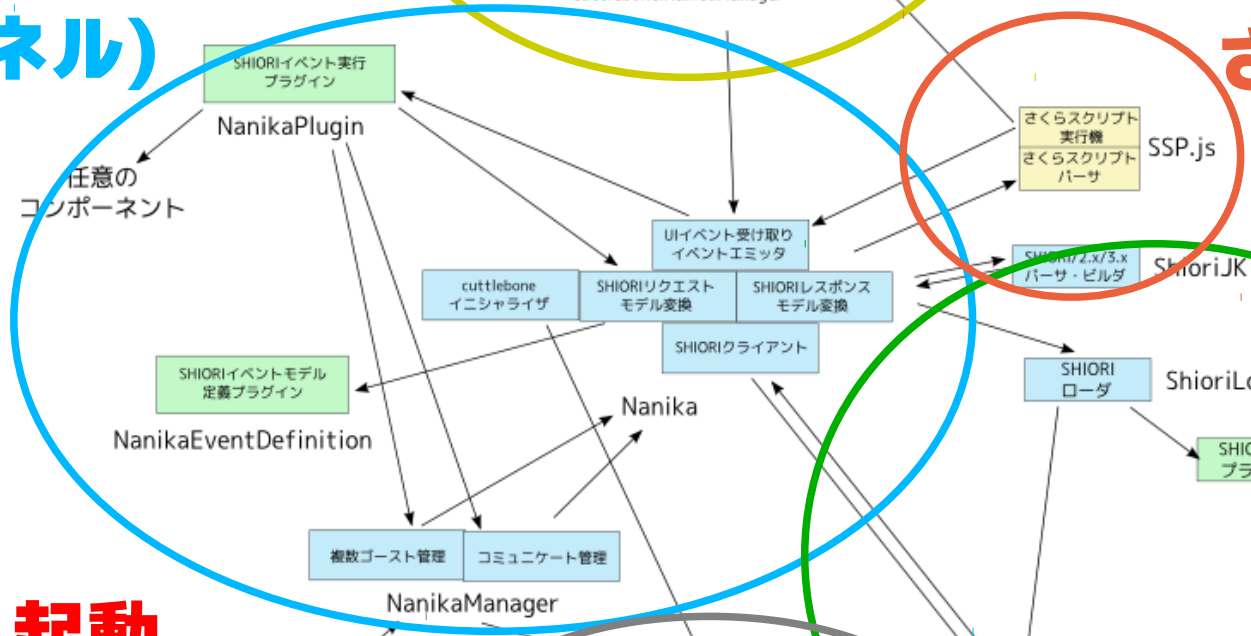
ネル)

SHIORIイベント実行プラグイン

NanikaPlugin

任意のコンポーネント

さくらスクリプト実行機

さくらスクリプトパーサ

SSP.js

UIイベント受け取りイベントエミッタ

cuttlebone イニシャライザ

SHIORIリクエストモデル変換

SHIORIレスポンスモデル変換

SHIORI/2.x/3.x パーサ・ビルダ

ShioriJK

SHIORIクライアント

SHIORIイベントモデル定義プラグイン

SHIORI ローダ

ShioriLo

NanikaEventDefinition

Nanika

SHIO プラ

複数ゴースト管理

コミュニケート管理

NanikaManager

起動